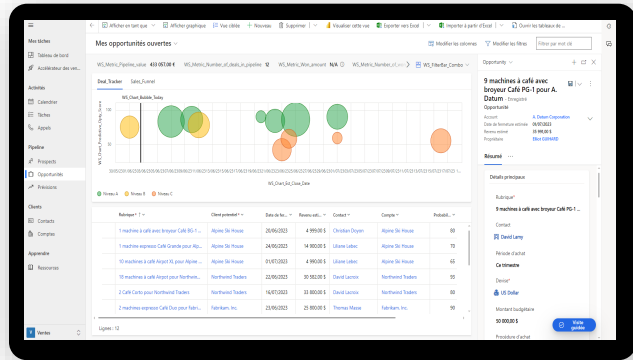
Afficher en tant que | Afficher graphique | Voir vidéo | + Nouveau | Supprimer | Visualiser cette vue | Exporter vers Excel | Importer à partir d'Excel | Ouvrir les tableaux de

Mes tâches
Tableau de bord
Accélérateur des ven...

Activités
Calendrier
Tâches
Appels

Pipeline
Prospects
Opportunités
Prévisions

Clients
Contacts
Comptes

Apprendre
Ressources

Ventes

Mes opportunités ouvertes

Modifier les colonnes | Modifier les filtres | Filtrer par mot clé

WS_Metric_Pipeline_value 453 057,00 € | WS_Metric_Number_of_deals_in_pipeline 12 | WS_Metric_Won_amount N/A | WS_Metric_Number_of_w... | WS_FilterBar_Combo

Deal_Tracker | Sales_Funnel

WS_Chart_Bubble_Today

WS_Chart_Probability_Deals_Score

WS_Chart_Est_Close_Date

Niveau A | Niveau B | Niveau C

| Rubrique* | Client potentiel* | Date de fe... | Revenu estim... | Contact* | Compte* | Probabil... |
|---|---|---|---|---|---|---|
| 9 machines à café avec broyeur Café PG-1 | Alpine Ski House | 27/06/2023 | 50 000,00 $ | Christian Doyon | Alpine Ski House | 70 |
| 1 machine expresso Café Grande pour Alpi... | Alpine Ski House | 24/06/2023 | 74 000,00 $ | Liliane Lebec | Alpine Ski House | 73 |
| 10 machines à café Airport XL pour Alpine | Alpine Ski House | 01/07/2023 | 4 999,00 $ | Liliane Lebec | Alpine Ski House | 38 |
| 10 machines à café Airport pour Northwin... | Northwind Traders | 22/06/2023 | 30 582,00 $ | David Lacroix | Northwind Traders | 80 |
| 2 Café Corto pour Northwind Traders | Northwind Traders | 16/07/2023 | 33 000,00 $ | David Lacroix | Northwind Traders | 80 |
| 10 machines expresso Café Duo pour Fabri... | Fabrikam, Inc. | 23/06/2023 | 19 999,00 $ | Thomas Masse | Fabrikam, Inc. | 20 |

Lignes : 12

Opportunity

9 machines à café avec broyeur Café PG-1 pour A. Datum - Enregistré
Opportunité

Compte: A. Datum Corporation
Date de fermeture estimée: 06/07/2023
Revenu estimé: 55 998,00 $
Propriétaire: Elliot GUIMARÉ

Résumé ...

Détails principaux

Rubrique*
9 machines à café avec broyeur Café PG-1 ...

Contact
David Lamy

Période d'achat
Ce trimestre

Devise*
US Dollar

Montant budgétaire
50 000,00 $

Processus d'achat

Visite guidée